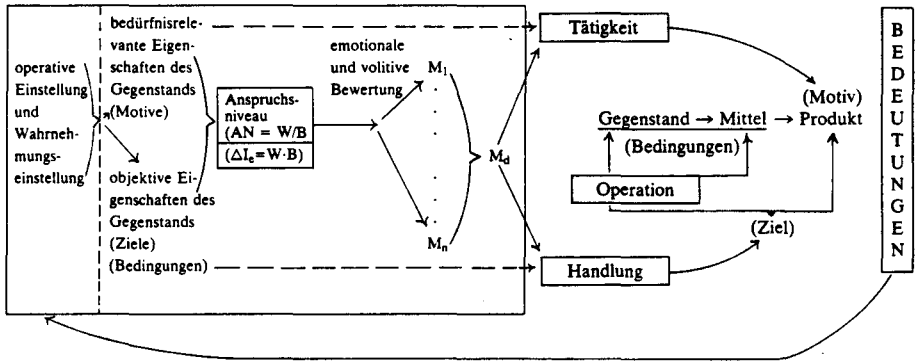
operative Einstellung und Wahrnehmungseinstellung

bedürfnisrelevante Eigenschaften des Gegenstands (Motive)

objektive Eigenschaften des Gegenstands (Ziele) (Bedingungen)

Anspruchsniveau (AN = W/B)

($\Delta I_e$=W·B)

emotionale und volitive Bewertung

$M_1$

$M_n$

$M_d$

Tätigkeit

Gegenstand → Mittel → (Motiv) Produkt

(Bedingungen)

Operation

(Ziel)

Handlung

B E D E U T U N G E N